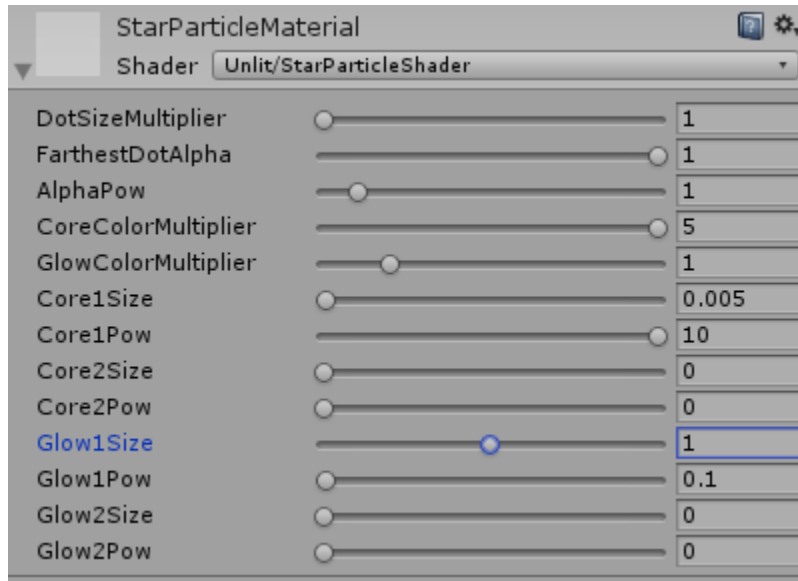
StarParticleMaterial

Shader Unlit/StarParticleShader

| | |
|---|---|
| DotSizeMultiplier | 1 |
| FarthestDotAlpha | 1 |
| AlphaPow | 1 |
| CoreColorMultiplier | 5 |
| GlowColorMultiplier | 1 |
| Core1Size | 0.005 |
| Core1Pow | 10 |
| Core2Size | 0 |
| Core2Pow | 0 |
| Glow1Size | 1 |
| Glow1Pow | 0.1 |
| Glow2Size | 0 |
| Glow2Pow | 0 |